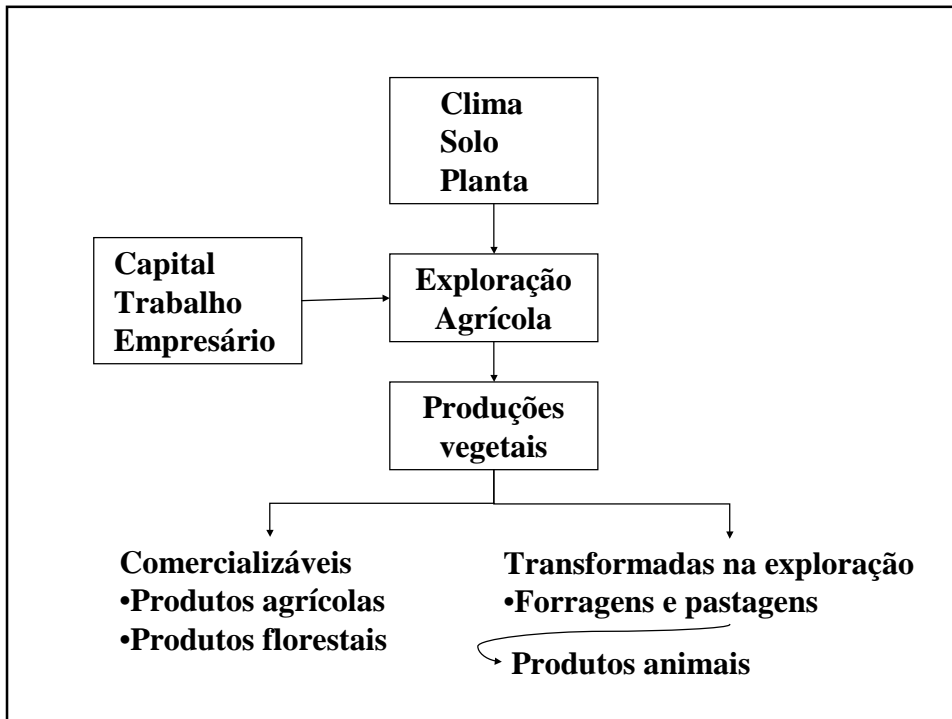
Clima
Solo
Planta

Capital
Trabalho
Empresário

Exploração
Agrícola

Produções
vegetais

Comercializáveis
•Produtos agrícolas
•Produtos florestais

Transformadas na exploração
•Forragens e pastagens

Produtos animais